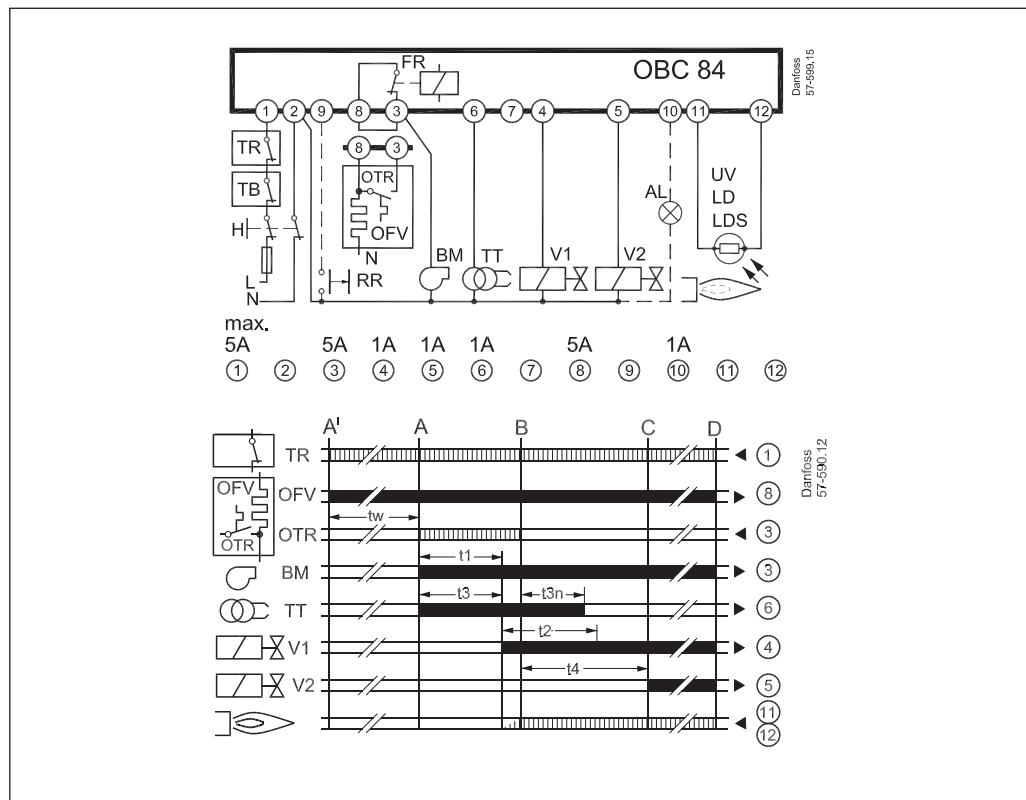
FR
OBC 84
Danfoss 57-599.15

1 2 9 8 3 6 7 4 5 10 11 12

TR
TB
8 3
OTR
OFV
N
H
L
N
RR
BM
TT
V1
V2
AL
UV
LD
LDS

max.
5A 5A 1A 1A 1A 5A 1A
1 2 3 4 5 6 7 8 9 10 11 12

A' A B C D
TR 1
OFV 8
OTR tw 3
BM t1 3
TT t3 t3n 6
V1 t2 4
V2 t4 5
11
12
OFV
OTR
Danfoss 57-590.12